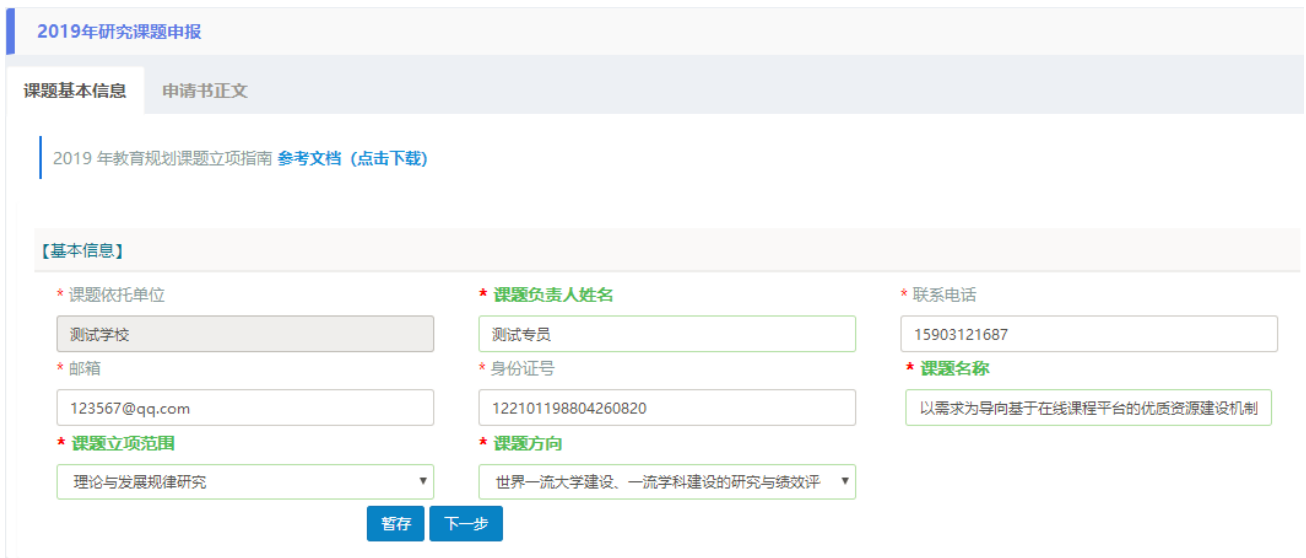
2019年研究课题申报

课题基本信息

申请书正文

2019 年教育规划课题立项指南 参考文档（点击下载）

【基本信息】

* 课题依托单位

测试学校

* 课题负责人姓名

测试专员

* 联系电话

15903121687

* 邮箱

123567@qq.com

* 身份证号

122101198804260820

* 课题名称

以需求为导向基于在线课程平台的优质资源建设机制

* 课题立项范围

理论与发展规律研究

* 课题方向

世界一流大学建设、一流学科建设的研究与绩效评

暂存

下一步